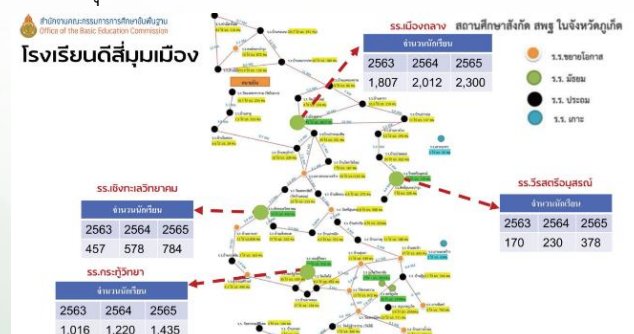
สำนักงานคณะกรรมการการศึกษาขั้นพื้นฐาน
Office of the Basic Education Commission

โรงเรียนดีสี่มุมเมือง

รร.เมืองกลาง สถานศึกษาสังกัด สพฐ ในจังหวัดภูเก็ต

| จำนวนนักเรียน | | |
|---|---|---|
| 2563 | 2564 | 2565 |
| 1,807 | 2,012 | 2,300 |

ร.ร.ขยายโอกาส
ร.ร. มัธยม
ร.ร. ประถม
ร.ร. เกาะ

รร.เชิงทะเลวิทยาคม

| จำนวนนักเรียน | | |
|---|---|---|
| 2563 | 2564 | 2565 |
| 457 | 578 | 784 |

รร.วีรสตรีอนุสรณ์

| จำนวนนักเรียน | | |
|---|---|---|
| 2563 | 2564 | 2565 |
| 170 | 230 | 378 |

รร.กะทู้วิทยา

| จำนวนนักเรียน | | |
|---|---|---|
| 2563 | 2564 | 2565 |
| 1,016 | 1,220 | 1,435 |